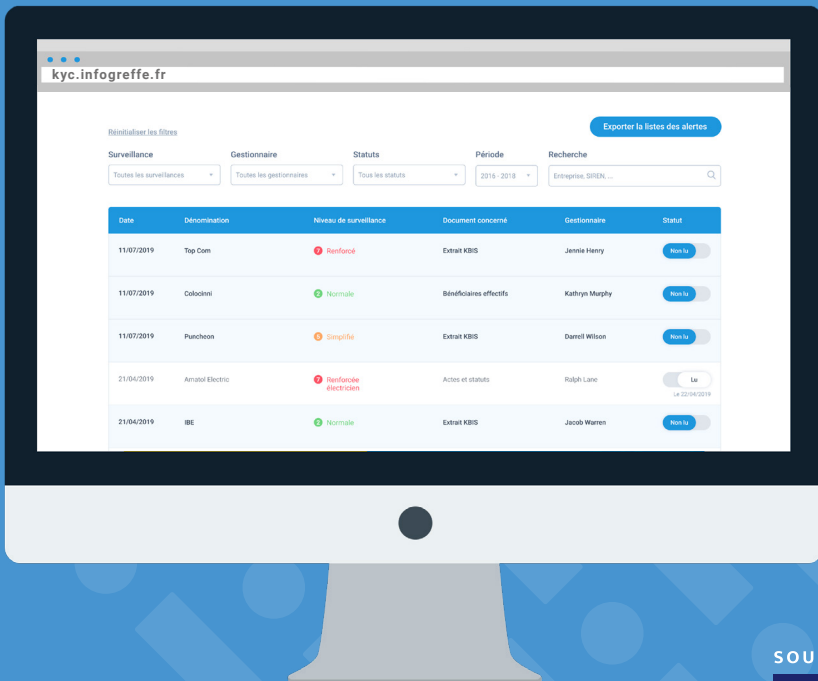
kyc.infogreffe.fr

Réinitialiser les filtres

Exporter la listes des alertes

Surveillance
Toutes les surveillances

Gestionnaire
Toutes les gestionnaires

Statuts
Tous les statuts

Période
2016 - 2018

Recherche
Entreprise, SIREN, ...

| Date | Dénomination | Niveau de surveillance | Document concerné | Gestionnaire | Statut |
|---|---|---|---|---|---|
| 11/07/2019 | Top Com | 7 Renforcé | Extrait KBIS | Jennie Henry | Non lu |
| 11/07/2019 | Colocinni | 2 Normale | Bénéficiaires effectifs | Kathryn Murphy | Non lu |
| 11/07/2019 | Puncheon | 5 Simplifié | Extrait KBIS | Darrell Wilson | Non lu |
| 21/04/2019 | Arnatol Electric | 7 Renforcée électricien | Actes et statuts | Ralph Lane | Lu Le 22/04/2019 |
| 21/04/2019 | IBE | 2 Normale | Extrait KBIS | Jacob Warren | Non lu |

SOU